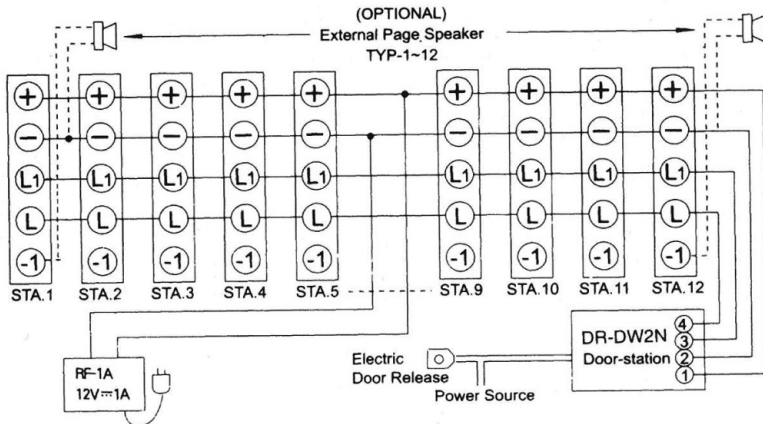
(OPTIONAL)
External Page Speaker
TYP-1~12

+ + + + + + + + +
− − − − − − − − −
L1 L1 L1 L1 L1 L1 L1 L1 L1
L L L L L L L L L
-1 -1 -1 -1 -1 -1 -1 -1 -1

STA.1 STA.2 STA.3 STA.4 STA.5 STA.9 STA.10 STA.11 STA.12

RF-1A
12V ⎓ 1A

Electric
Door Release

Power Source

DR-DW2N
Door-station
4
3
2
1